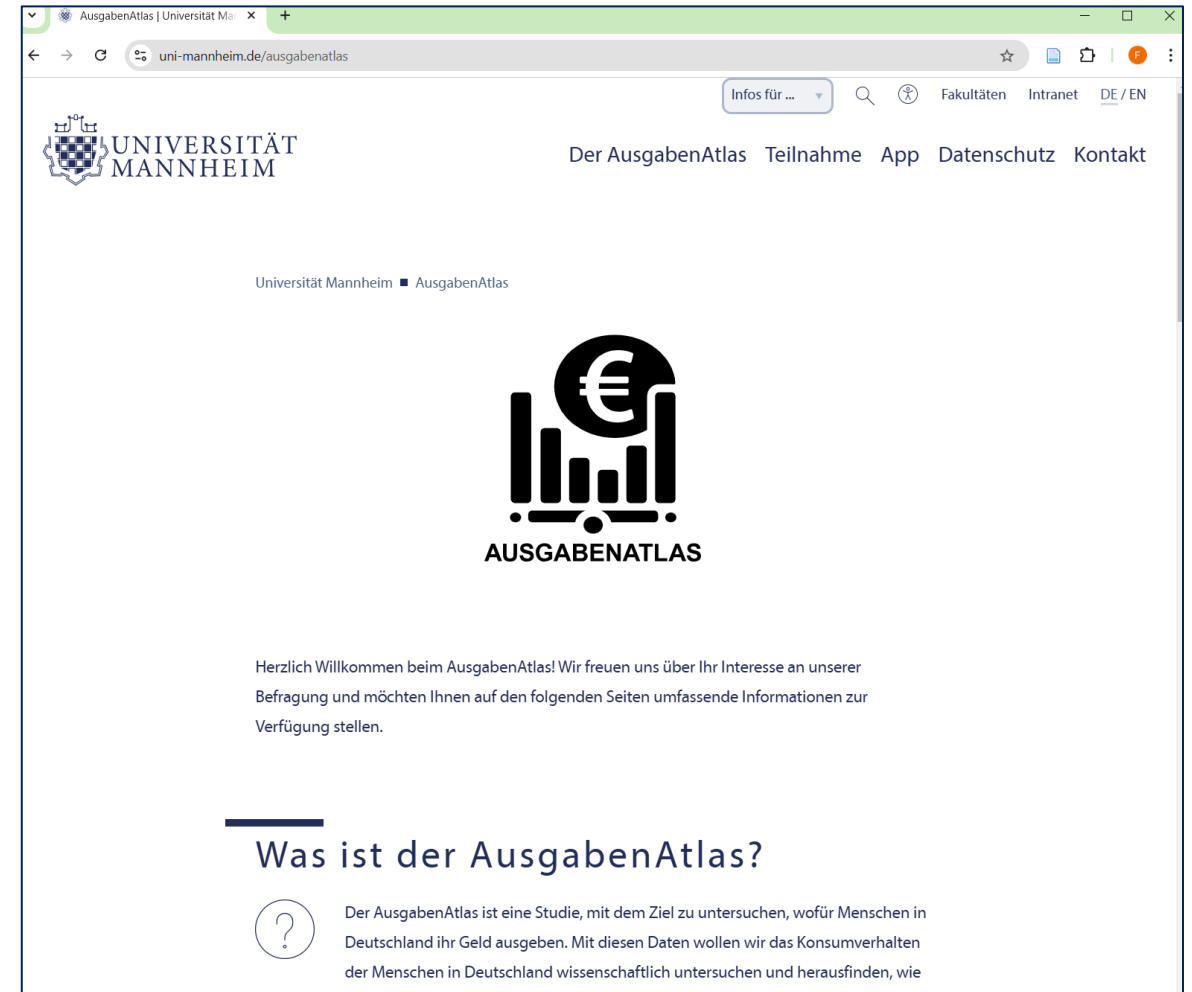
AusgabenAtlas | Universität Ma

uni-mannheim.de/ausgabenatlas

F

Infos für ...

Fakultäten Intranet DE / EN

UNIVERSITÄT MANNHEIM

Der AusgabenAtlas Teilnahme App Datenschutz Kontakt

Universität Mannheim ■ AusgabenAtlas

€

AUSGABENATLAS

Herzlich Willkommen beim AusgabenAtlas! Wir freuen uns über Ihr Interesse an unserer Befragung und möchten Ihnen auf den folgenden Seiten umfassende Informationen zur Verfügung stellen.

Was ist der AusgabenAtlas?

?

Der AusgabenAtlas ist eine Studie, mit dem Ziel zu untersuchen, wofür Menschen in Deutschland ihr Geld ausgeben. Mit diesen Daten wollen wir das Konsumverhalten der Menschen in Deutschland wissenschaftlich untersuchen und herausfinden, wie